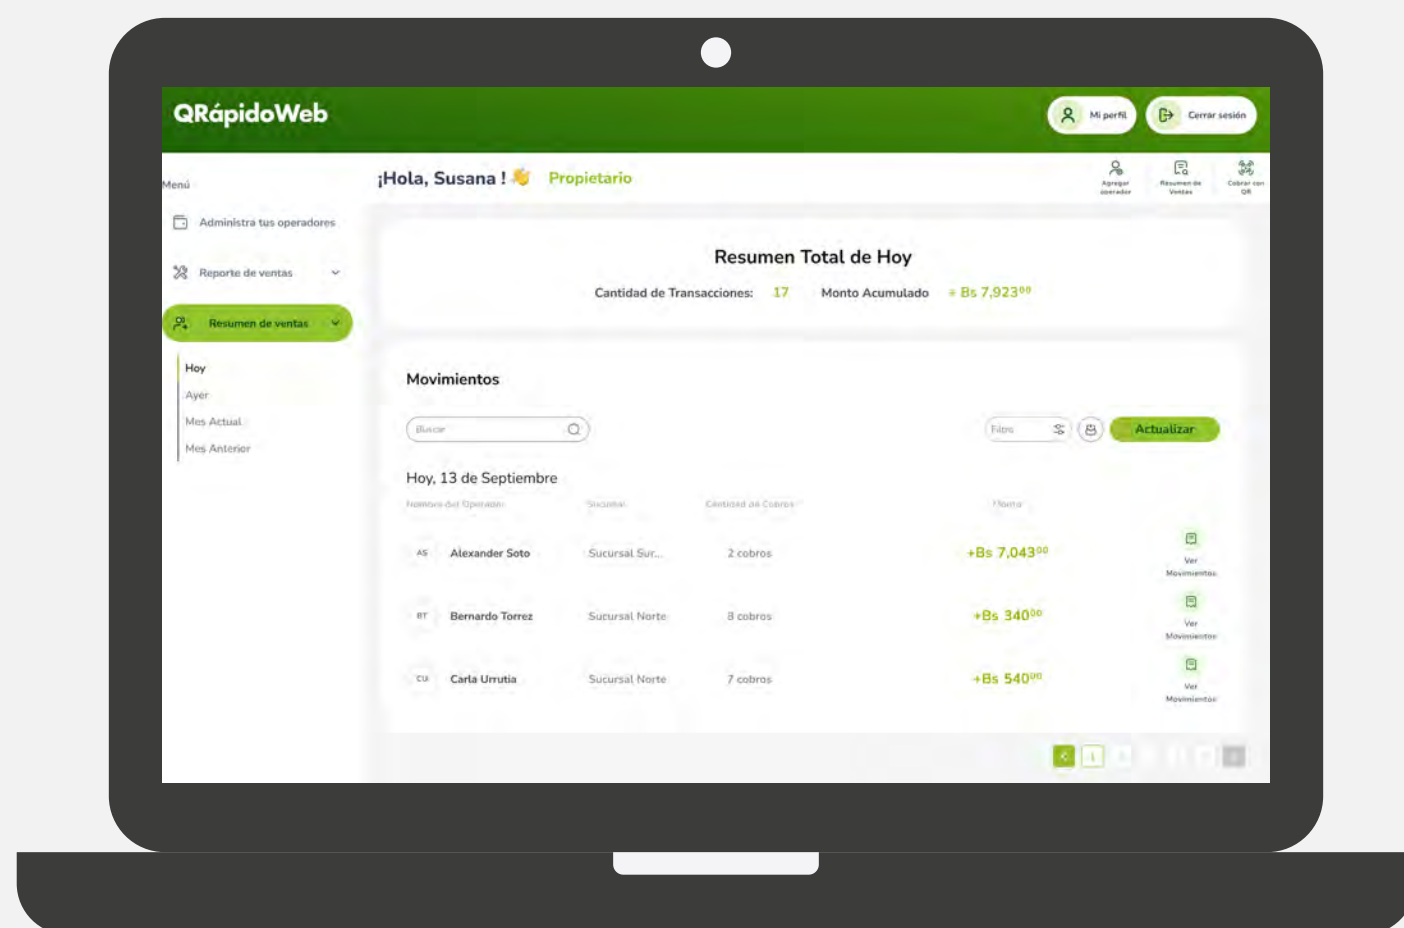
QRápidoWeb

Mi perfil

Cerrar sesión

Menú

Administra tus operadores

Reporte de ventas

Resumen de ventas

Hoy

Ayer

Mes Actual

Mes Anterior

¡Hola, Susana ! 👋 Propietario

Agregar operador

Resumen de Ventas

Cobrar con QR

Resumen Total de Hoy

Cantidad de Transacciones: 17 Monto Acumulado + Bs 7,923$^{00}$

Movimientos

Buscar

Filtro

Actualizar

Hoy, 13 de Septiembre

| Nombre del Operador | Sucursal | Cantidad de Cobros | Monto | |
|---|---|---|---|---|
| AS Alexander Soto | Sucursal Sur... | 2 cobros | +Bs 7,043$^{00}$ | Ver Movimientos |
| BT Bernardo Torrez | Sucursal Norte | 8 cobros | +Bs 340$^{00}$ | Ver Movimientos |
| CU Carla Urrutia | Sucursal Norte | 7 cobros | +Bs 540$^{00}$ | Ver Movimientos |

< 1